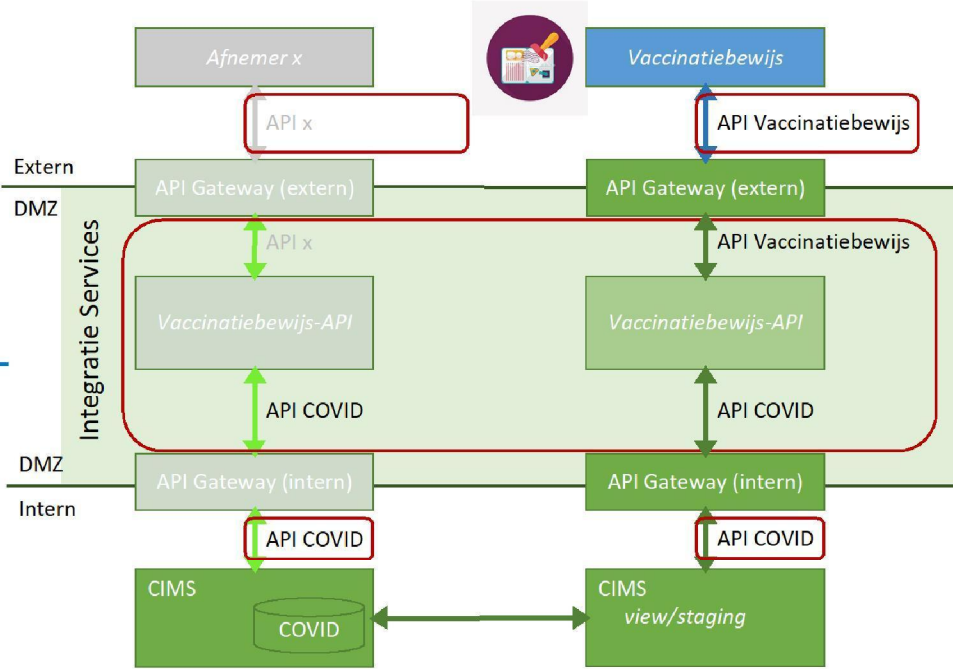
Afnemer x

Vaccinatiebewijs

API x

API Vaccinatiebewijs

Extern

DMZ

API Gateway (extern)

API Gateway (extern)

Integratie Services

API x

API Vaccinatiebewijs

Vaccinatiebewijs-API

Vaccinatiebewijs-API

API COVID

API COVID

DMZ

Intern

API Gateway (intern)

API Gateway (intern)

API COVID

API COVID

CIMS

COVID

CIMS
view/staging